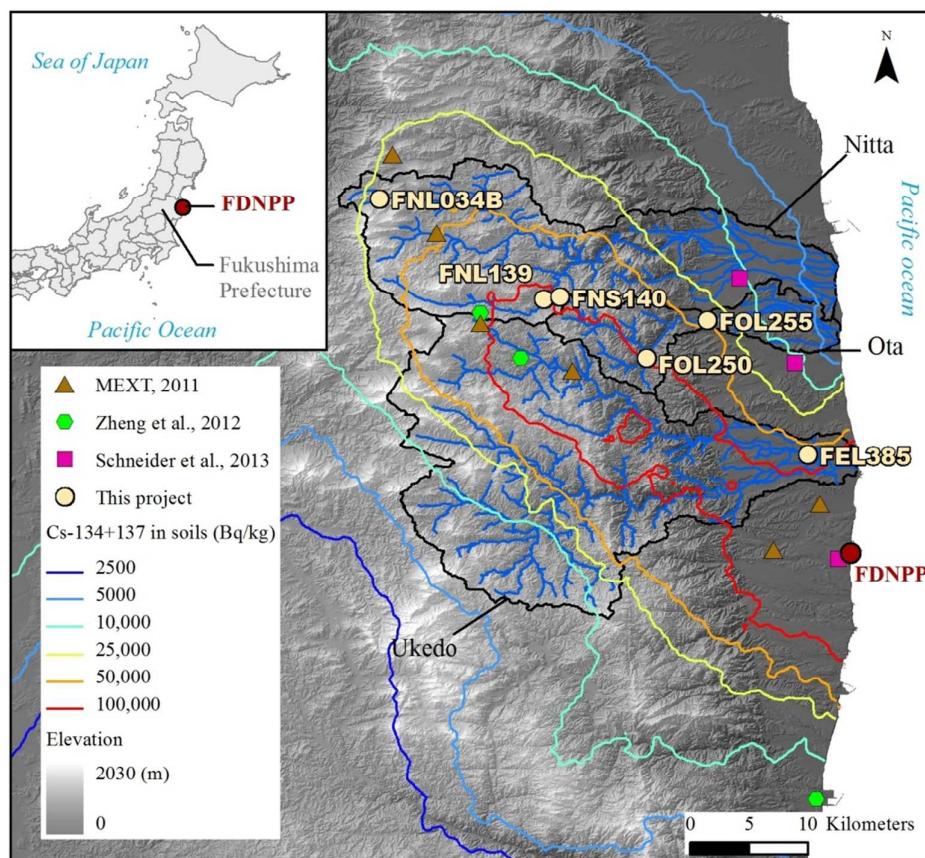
Sea of Japan

FDNPP

Fukushima Prefecture

Pacific Ocean

N

Nitta

Pacific ocean

FNL034B

FNL139

FNS140

FOL255

Ota

FOL250

FEL385

FDNPP

Ukedo

MEXT, 2011

Zheng et al., 2012

Schneider et al., 2013

This project

Cs-134+137 in soils (Bq/kg)

2500

5000

10,000

25,000

50,000

100,000

Elevation

2030 (m)

0

0 5 10 Kilometers